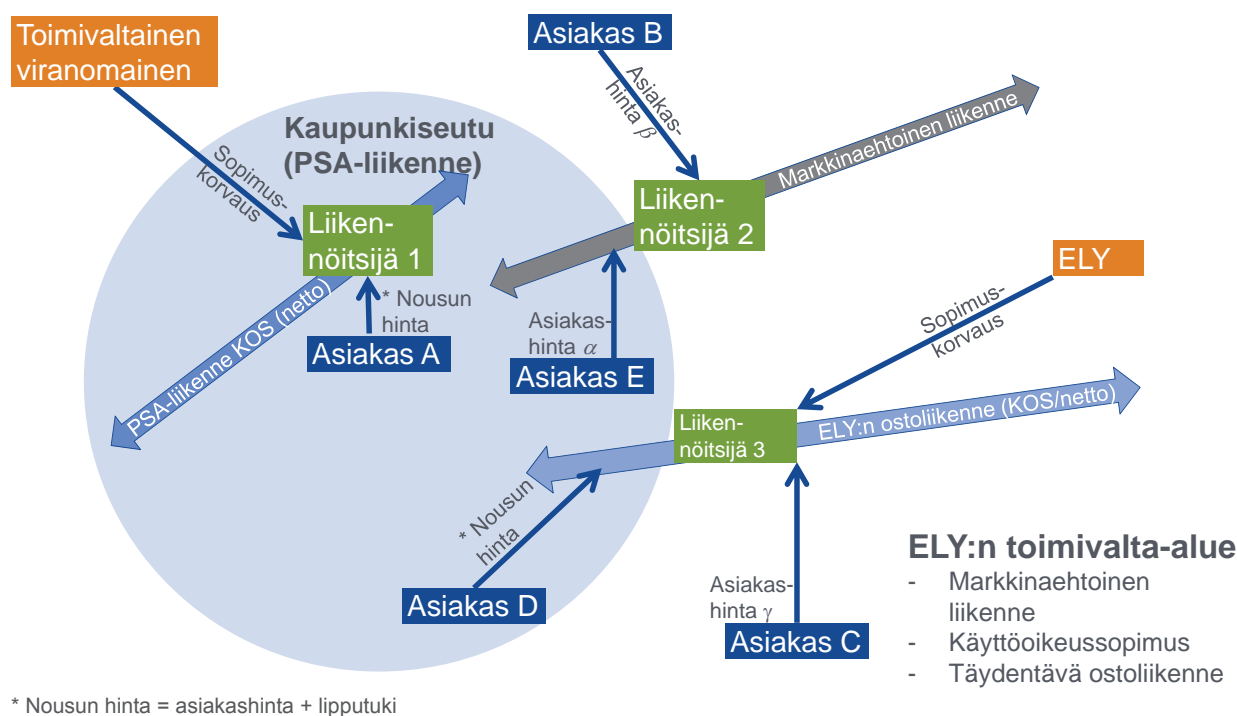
Toimivaltainen viranomainen

Asiakas B

Asiakas-hinta $\beta$

Markkinaehtoinen liikenne

Kaupunkiseutu (PSA-liikenne)

Sopimus-korvaus

Liiken-nöitsijä 1

Liiken-nöitsijä 2

* Nousun hinta

Asiakas A

Asiakas-hinta $\alpha$

Asiakas E

ELY

Sopimus-korvaus

PSA-liikenne KOS (netto)

Liiken-nöitsijä 3

ELY:n ostoliikenne (KOS/netto)

* Nousun hinta

Asiakas D

Asiakas-hinta $\gamma$

Asiakas C

ELY:n toimivalta-alue
- Markkinaehtoinen liikenne
- Käyttöoikeussopimus
- Täydentävä ostoliikenne

* Nousun hinta = asiakashinta + lipputuki